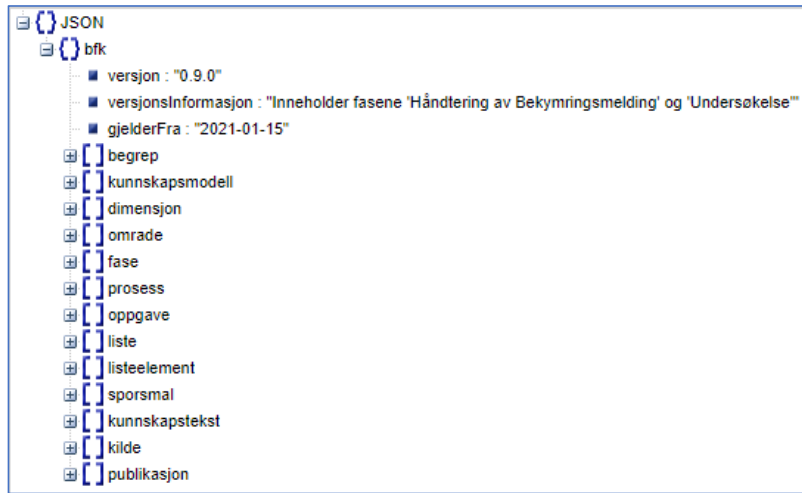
{} JSON
{} bfk
versjon : "0.9.0"
versjonsInformasjon : "Inneholder fasene 'Håndtering av Bekymringsmelding' og 'Undersøkelse'"
gjelderFra : "2021-01-15"
[] begrep
[] kunnskapsmodell
[] dimensjon
[] omrade
[] fase
[] prosess
[] oppgave
[] liste
[] listeelement
[] sporsmal
[] kunnskapstekst
[] kilde
[] publikasjon